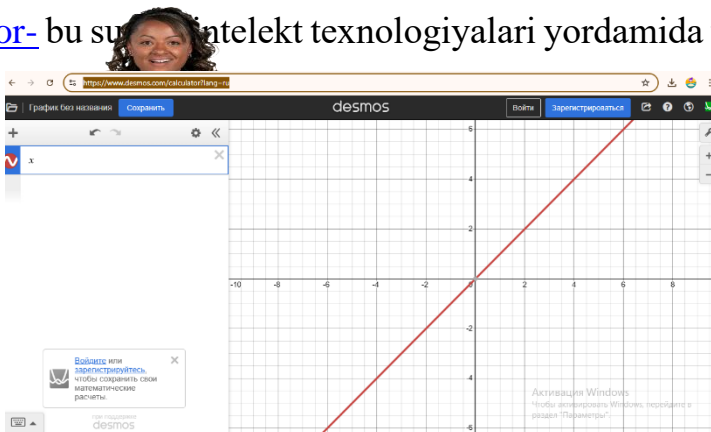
or- bu su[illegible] intelekt texnologiyalari yordamida

https://www.desmos.com/calculator?lang=ru

График без названия Сохранить desmos Войти Зарегистрироваться

$x$

Войдите или зарегистрируйтесь, чтобы сохранить свои математические расчеты.

при поддержке desmos

-10 -8 -6 -4 -2 0 2 4 6 8

6 4 2 -2 -4 -6

Активация Windows
Чтобы активировать Windows, перейдите в раздел "Параметры".